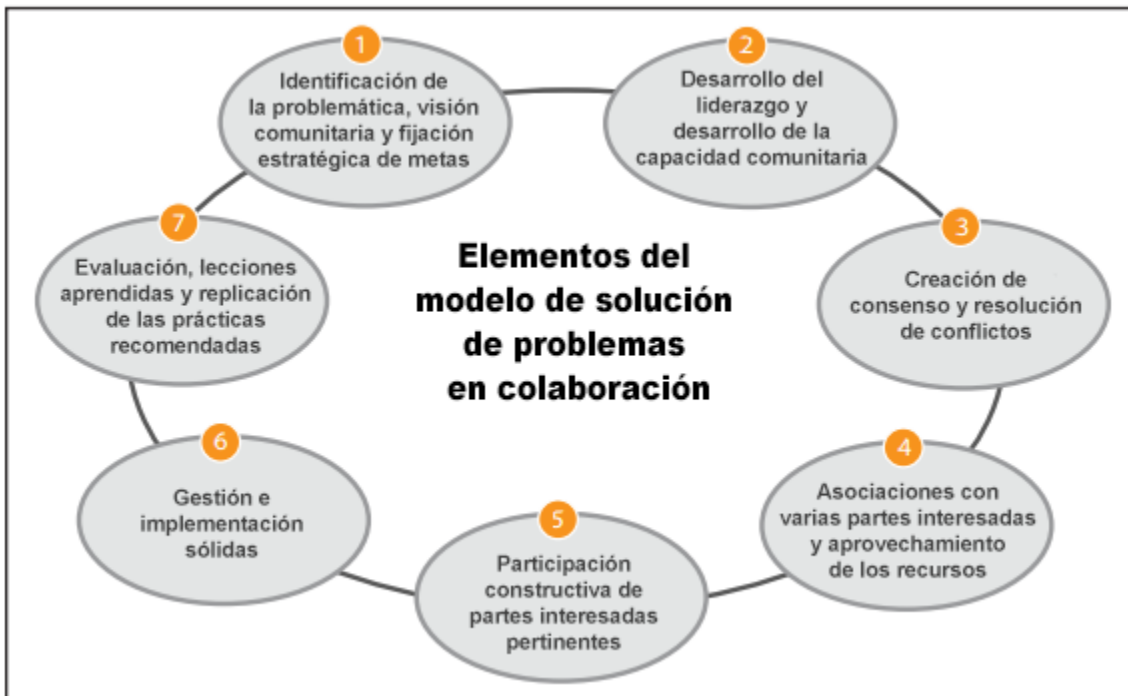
Elementos del modelo de solución de problemas en colaboración

1
Identificación de la problemática, visión comunitaria y fijación estratégica de metas

2
Desarrollo del liderazgo y desarrollo de la capacidad comunitaria

3
Creación de consenso y resolución de conflictos

4
Asociaciones con varias partes interesadas y aprovechamiento de los recursos

5
Participación constructiva de partes interesadas pertinentes

6
Gestión e implementación sólidas

7
Evaluación, lecciones aprendidas y replicación de las prácticas recomendadas